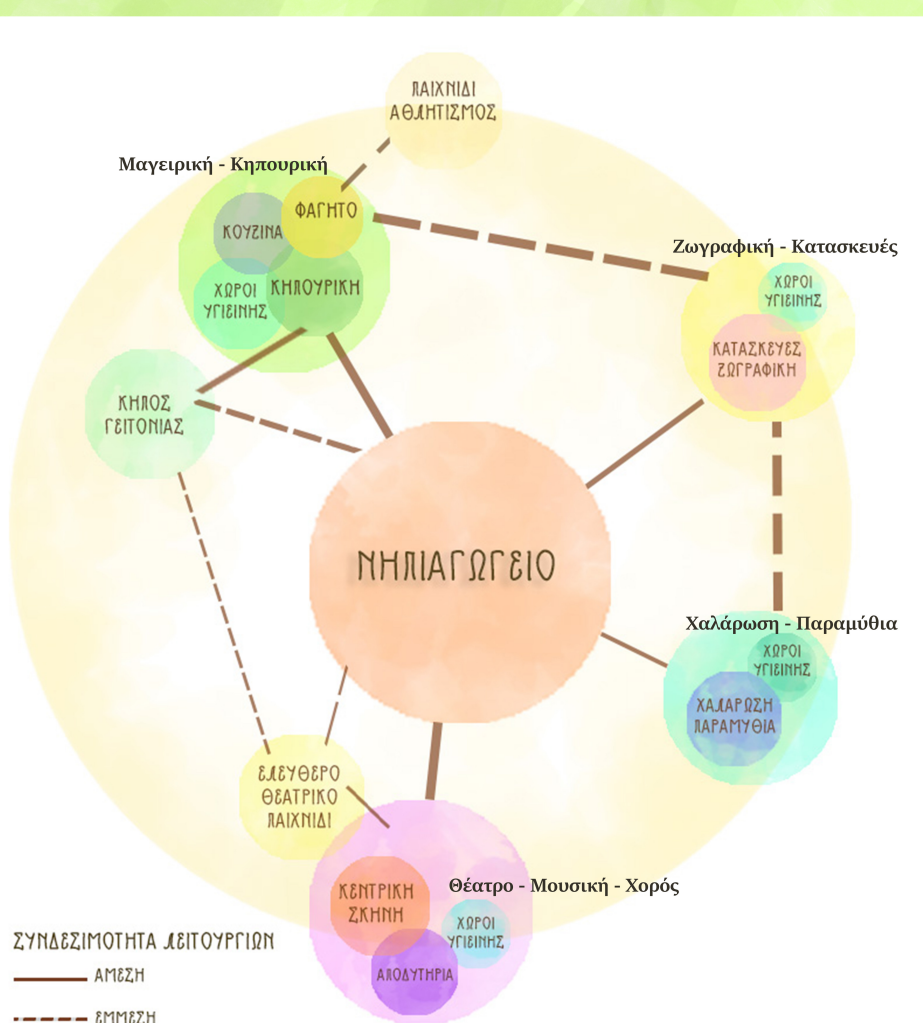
ΠΑΙΧΝΙΔΙ ΑΘΛΗΤΙΣΜΟΣ

Μαγειρική - Κηπουρική

ΦΑΓΗΤΟ

ΚΟΥΖΙΝΑ

ΧΩΡΟΙ ΥΓΙΕΙΝΗΣ

ΚΗΠΟΥΡΙΚΗ

Ζωγραφική - Κατασκευές

ΧΩΡΟΙ ΥΓΙΕΙΝΗΣ

ΚΑΤΑΣΚΕΥΕΣ ΖΩΓΡΑΦΙΚΗ

ΚΗΠΟΣ ΓΕΙΤΟΝΙΑΣ

ΝΗΠΙΑΓΩΓΕΙΟ

Χαλάρωση - Παραμύθια

ΧΩΡΟΙ ΥΓΙΕΙΝΗΣ

ΧΑΛΑΡΩΣΗ ΠΑΡΑΜΥΘΙΑ

ΕΛΕΥΘΕΡΟ ΘΕΑΤΡΙΚΟ ΠΑΙΧΝΙΔΙ

Θέατρο - Μουσική - Χορός

ΚΕΝΤΡΙΚΗ ΣΚΗΝΗ

ΧΩΡΟΙ ΥΓΙΕΙΝΗΣ

ΑΠΟΔΥΤΗΡΙΑ

ΣΥΝΔΕΣΙΜΟΤΗΤΑ ΛΕΙΤΟΥΡΓΙΩΝ

ΑΜΕΣΗ

ΕΜΜΕΣΗ